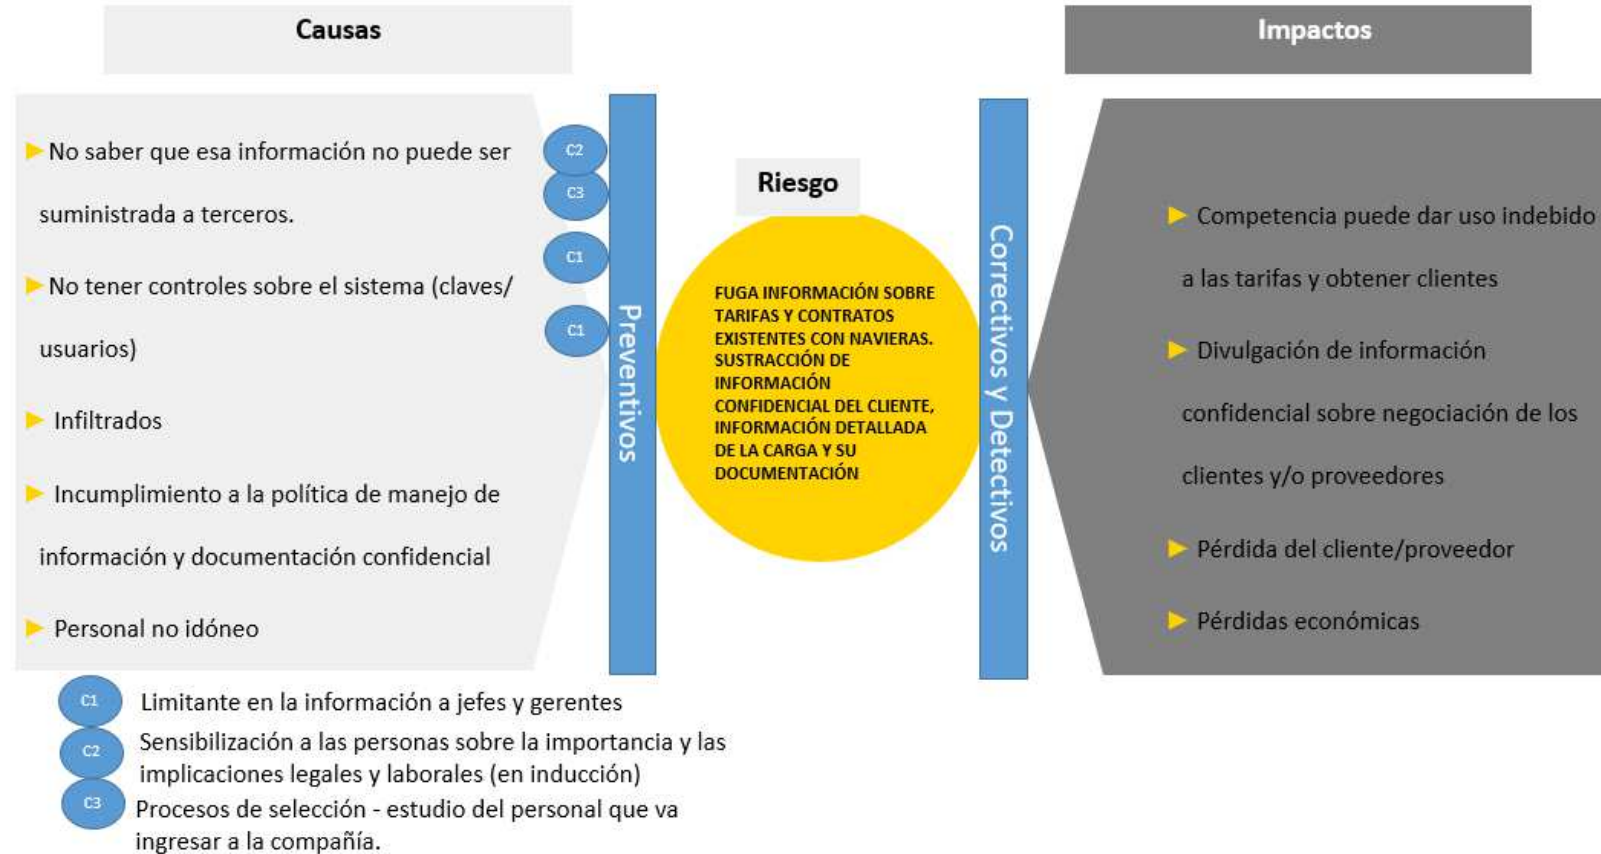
Causas

Impactos

No saber que esa información no puede ser suministrada a terceros.

No tener controles sobre el sistema (claves/ usuarios)

Infiltrados

Incumplimiento a la política de manejo de información y documentación confidencial

Personal no idóneo

C2
C3
C1
C1

Preventivos

Riesgo

FUGA INFORMACIÓN SOBRE TARIFAS Y CONTRATOS EXISTENTES CON NAVIERAS. SUSTRACCIÓN DE INFORMACIÓN CONFIDENCIAL DEL CLIENTE, INFORMACIÓN DETALLADA DE LA CARGA Y SU DOCUMENTACIÓN

Correctivos y Detectivos

Competencia puede dar uso indebido a las tarifas y obtener clientes

Divulgación de información confidencial sobre negociación de los clientes y/o proveedores

Pérdida del cliente/proveedor

Pérdidas económicas

C1 Limitante en la información a jefes y gerentes
C2 Sensibilización a las personas sobre la importancia y las implicaciones legales y laborales (en inducción)
C3 Procesos de selección - estudio del personal que va ingresar a la compañía.